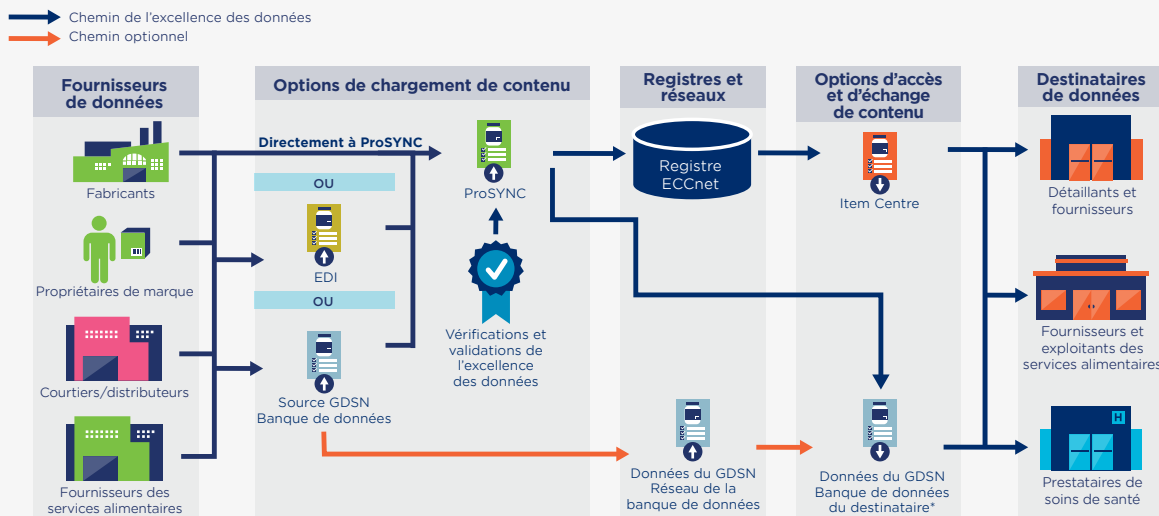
Chemin de l'excellence des données
Chemin optionnel

Fournisseurs de données

Fabricants

Propriétaires de marque

Courtiers/distributeurs

Fournisseurs des services alimentaires

Options de chargement de contenu

Directement à ProSYNC

OU

EDI

OU

Source GDSN Banque de données

ProSYNC

Vérifications et validations de l'excellence des données

Registres et réseaux

Registre ECCnet

Données du GDSN Réseau de la banque de données

Options d'accès et d'échange de contenu

Item Centre

Données du GDSN Banque de données du destinataire*

Destinataires de données

Détaillants et fournisseurs

Fournisseurs et exploitants des services alimentaires

Prestataires de soins de santé